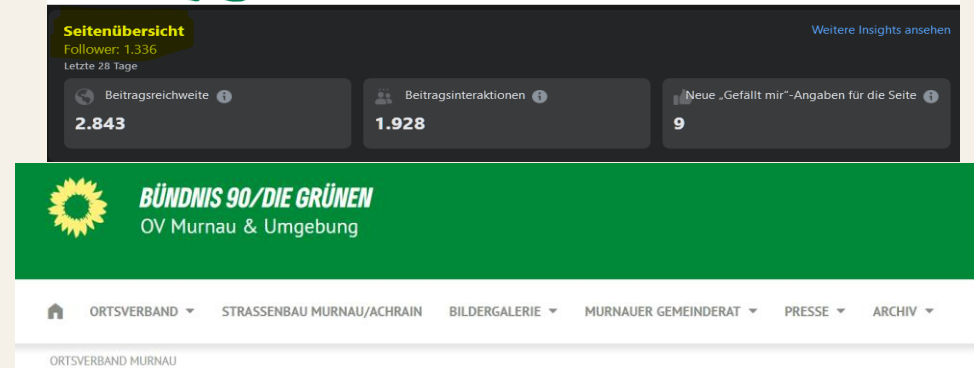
Seitenübersicht
Follower: 1.336
Letzte 28 Tage

Weitere Insights ansehen

Beitragsreichweite
2.843

Beitragsinteraktionen
1.928

Neue „Gefällt mir"-Angaben für die Seite
9

BÜNDNIS 90/DIE GRÜNEN
OV Murnau & Umgebung

ORTSVERBAND ▾ STRASSENBAU MURNAU/ACHRAIN BILDERGALERIE ▾ MURNAUER GEMEINDERAT ▾ PRESSE ▾ ARCHIV ▾

ORTSVERBAND MURNAU